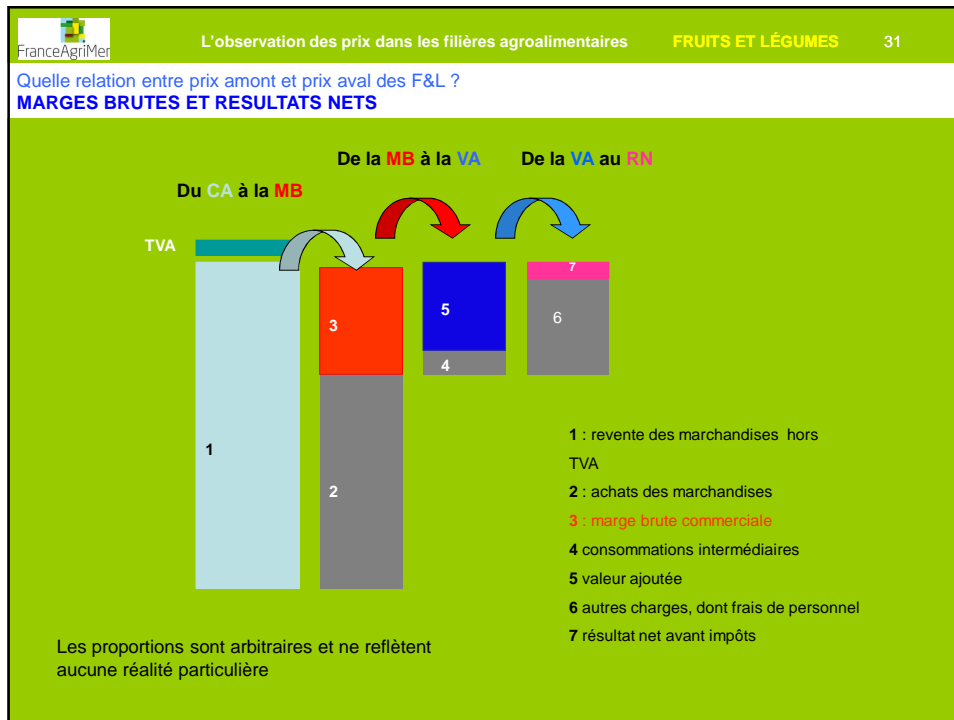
FranceAgriMer

L'observation des prix dans les filières agroalimentaires FRUITS ET LÉGUMES 31

Quelle relation entre prix amont et prix aval des F&L ?
MARGES BRUTES ET RESULTATS NETS

De la MB à la VA De la VA au RN

Du CA à la MB

TVA

7

5

6

3

4

1

2

1 : revente des marchandises hors TVA

2 : achats des marchandises

3 : marge brute commerciale

4 consommations intermédiaires

5 valeur ajoutée

6 autres charges, dont frais de personnel

7 résultat net avant impôts

Les proportions sont arbitraires et ne reflètent aucune réalité particulière